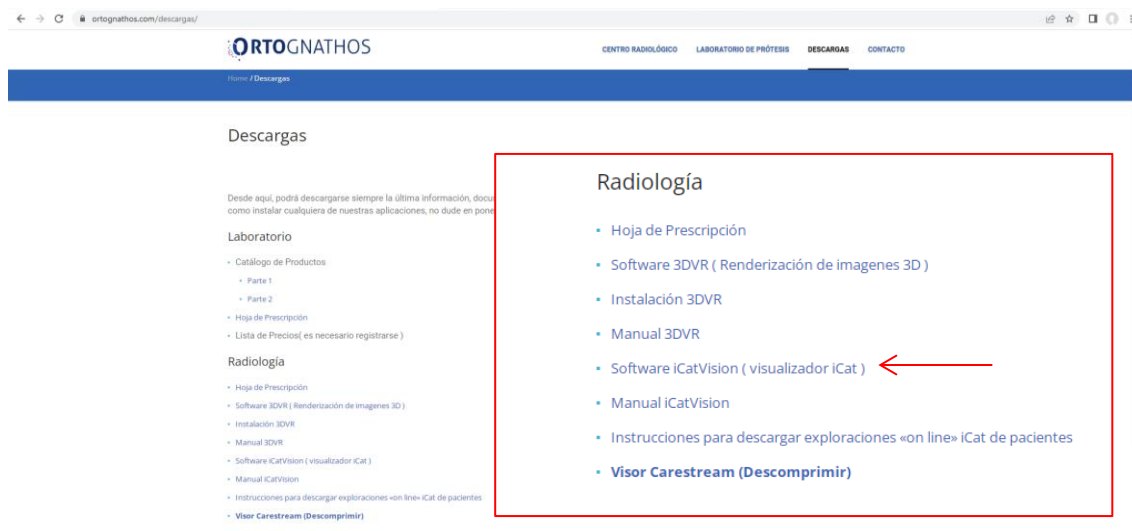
ortognathos.com/descargas/

ORTOGNATHOS

CENTRO RADIOLÓGICO LABORATORIO DE PRÓTESIS DESCARGAS CONTACTO

Home / Descargas

Descargas

Desde aquí, podrá descargarse siempre la última información, docu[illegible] como instalar cualquiera de nuestras aplicaciones, no dude en pone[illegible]

Laboratorio

- Catálogo de Productos
  - Parte 1
  - Parte 2
- Hoja de Prescripción
- Lista de Precios( es necesario registrarse )

Radiología

- Hoja de Prescripción
- Software 3DVR ( Renderización de imagenes 3D )
- Instalación 3DVR
- Manual 3DVR
- Software iCatVision ( visualizador iCat )
- Manual iCatVision
- Instrucciones para descargar exploraciones «on line» iCat de pacientes
- Visor Carestream (Descomprimir)

Radiología

- Hoja de Prescripción
- Software 3DVR ( Renderización de imagenes 3D )
- Instalación 3DVR
- Manual 3DVR
- Software iCatVision ( visualizador iCat )
- Manual iCatVision
- Instrucciones para descargar exploraciones «on line» iCat de pacientes
- Visor Carestream (Descomprimir)